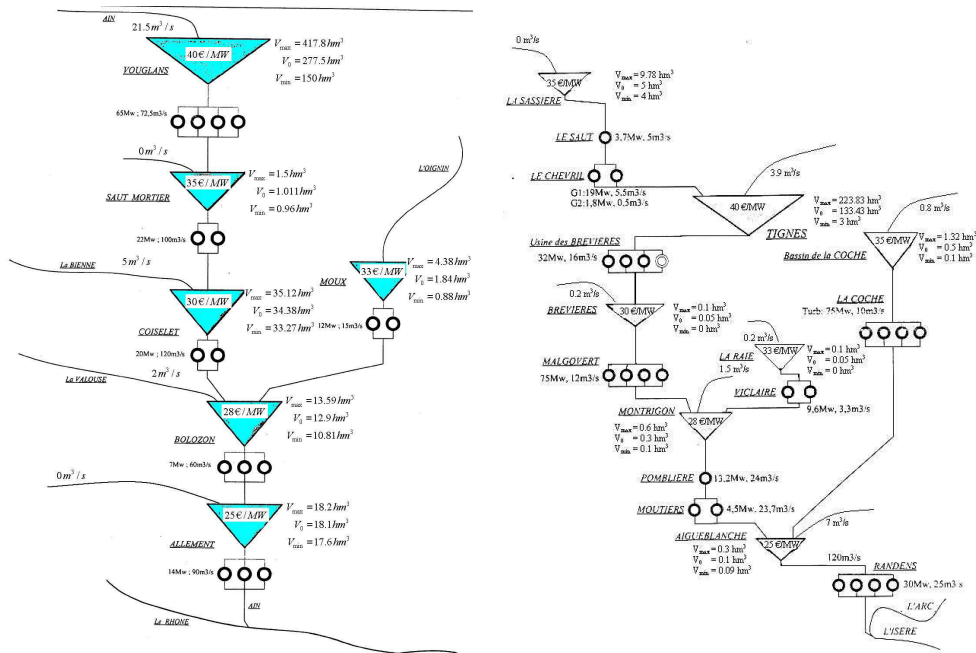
AIN

$21.5 m^3/s$

$40€/MW$

$V_{max} = 417.8 hm^3$
$V_0 = 277.5 hm^3$
$V_{min} = 150 hm^3$

VOUGLANS

65Mw ; 72,5m3/s

$0 m^3/s$

$35€/MW$

$V_{max} = 1.5 hm^3$
$V_0 = 1.011 hm^3$
$V_{min} = 0.96 hm^3$

SAUT MORTIER

22Mw ; 100m3/s

L'OIGNIN

La BIENNE

$5 m^3/s$

$30€/MW$

$V_{max} = 35.12 hm^3$
$V_0 = 34.38 hm^3$
$V_{min} = 33.27 hm^3$

COISELET

20Mw ; 120m3/s

MOUX

$33€/MW$

$V_{max} = 4.38 hm^3$
$V_0 = 1.84 hm^3$
$V_{min} = 0.88 hm^3$

12Mw ; 15m3/s

La VALOUSE

$2 m^3/s$

$28€/MW$

$V_{max} = 13.59 hm^3$
$V_0 = 12.9 hm^3$
$V_{min} = 10.81 hm^3$

BOLOZON

7Mw ; 60m3/s

$0 m^3/s$

$25€/MW$

$V_{max} = 18.2 hm^3$
$V_0 = 18.1 hm^3$
$V_{min} = 17.6 hm^3$

ALLEMENT

14Mw ; 90m3/s

AIN

Le RHONE

0 m3/s

35 €/MW

$V_{max} = 9.78 hm^3$
$V_0 = 5 hm^3$
$V_{min} = 4 hm^3$

LA SASSIERE

LE SAUT 3,7Mw, 5m3/s

LE CHEVRIL

G1:19Mw, 5,5m3/s
G2:1,8Mw, 0,5m3/s

3.9 m3/s

40 €/MW

$V_{max} = 223.83 hm^3$
$V_0 = 133.43 hm^3$
$V_{min} = 3 hm^3$

TIGNES

0.8 m3/s

35 €/MW

$V_{max} = 1.32 hm^3$
$V_0 = 0.5 hm^3$
$V_{min} = 0.1 hm^3$

Bassin de la COCHE

Usine des BREVIERES

32Mw, 16m3/s

0.2 m3/s

30 €/MW

$V_{max} = 0.1 hm^3$
$V_0 = 0.05 hm^3$
$V_{min} = 0 hm^3$

BREVIERES

LA COCHE

Turb. 75Mw, 10m3/s

0.2 m3/s

33 €/MW

$V_{max} = 0.1 hm^3$
$V_0 = 0.05 hm^3$
$V_{min} = 0 hm^3$

MALGOVERT

75Mw, 12m3/s

LA RAIE

1.5 m3/s

VICLAIRE

9,6Mw, 3,3m3/s

MONTRIGON

28 €/MW

$V_{max} = 0.6 hm^3$
$V_0 = 0.3 hm^3$
$V_{min} = 0.1 hm^3$

POMBLIERE 13,2Mw, 24m3/s

MOUTIERS 4,5Mw, 23,7m3/s

7 m3/s

AIGUEBLANCHE

25 €/MW

$V_{max} = 0.3 hm^3$
$V_0 = 0.1 hm^3$
$V_{min} = 0.09 hm^3$

120m3/s

RANDENS

30Mw, 25m3/s

L'ARC

L'ISERE